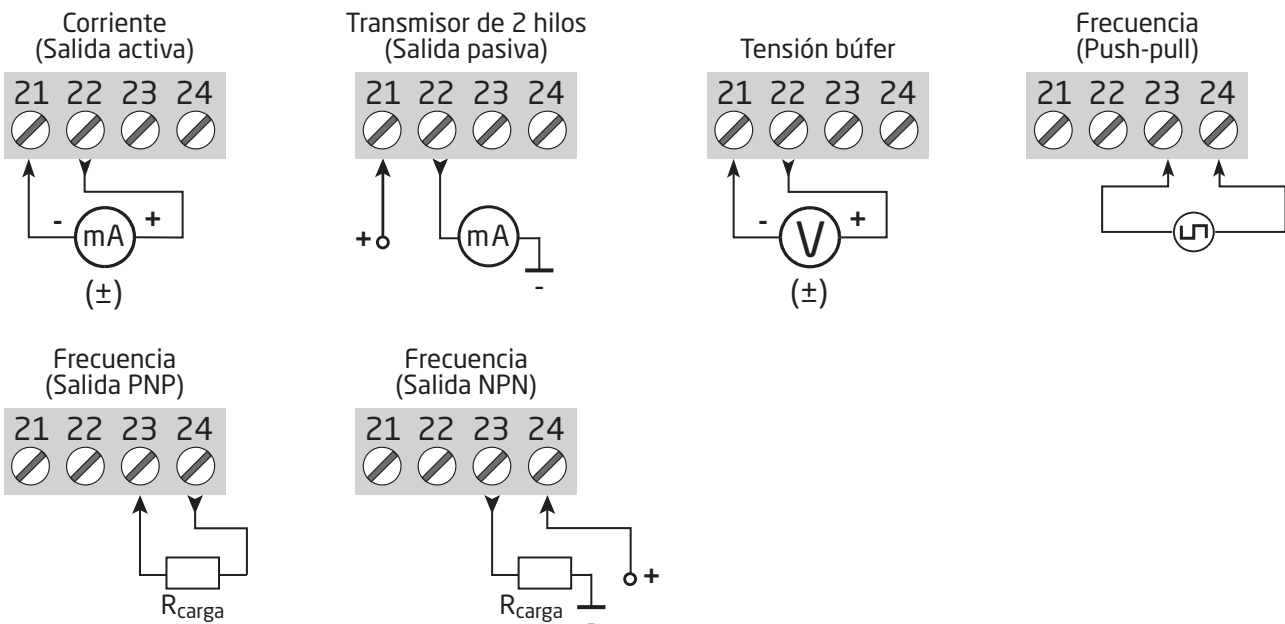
Corriente
(Salida activa)

21 22 23 24

- mA +

(±)

Transmisor de 2 hilos
(Salida pasiva)

21 22 23 24

+ mA

-

Tensión búfer

21 22 23 24

- V +

(±)

Frecuencia
(Push-pull)

21 22 23 24

Frecuencia
(Salida PNP)

21 22 23 24

$R_{carga}$

Frecuencia
(Salida NPN)

21 22 23 24

+

$R_{carga}$

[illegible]